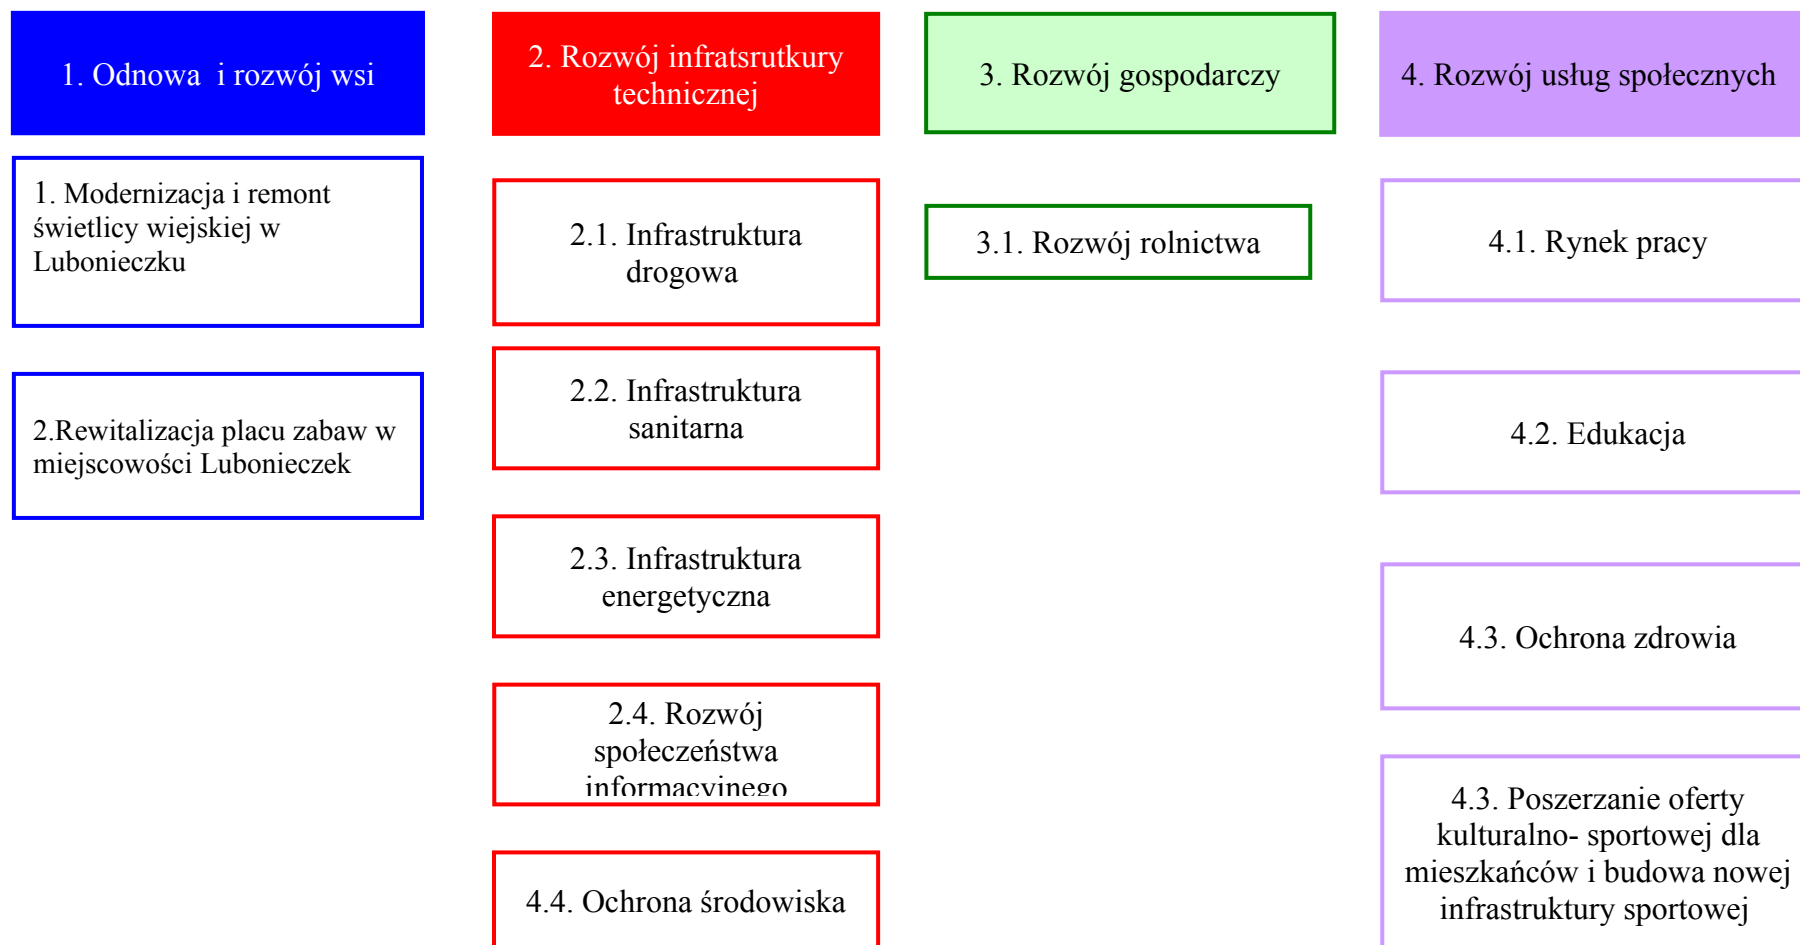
1. Odnowa i rozwój wsi

1. Modernizacja i remont świetlicy wiejskiej w Lubonieczku

2.Rewitalizacja placu zabaw w miejscowości Lubonieczek

2. Rozwój infratsrutkury technicznej

2.1. Infrastruktura drogowa

2.2. Infrastruktura sanitarna

2.3. Infrastruktura energetyczna

2.4. Rozwój społeczeństwa informacyjnego

4.4. Ochrona środowiska

3. Rozwój gospodarczy

3.1. Rozwój rolnictwa

4. Rozwój usług społecznych

4.1. Rynek pracy

4.2. Edukacja

4.3. Ochrona zdrowia

4.3. Poszerzanie oferty kulturalno- sportowej dla mieszkańców i budowa nowej infrastruktury sportowej